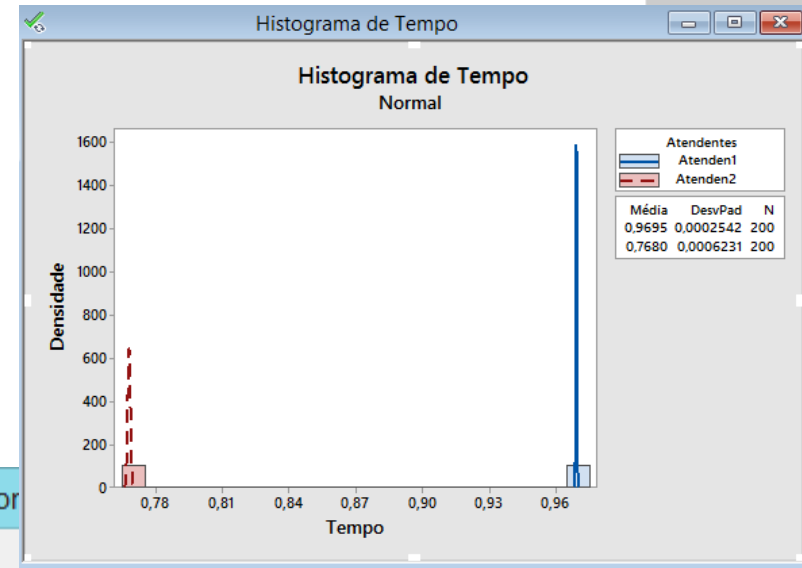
Histograma de Tempo

Histograma de Tempo
Normal

Densidade

1600
1400
1200
1000
800
600
400
200
0

0,78 0,81 0,84 0,87 0,90 0,93 0,96

Tempo

Atendentes
Atenden1
Atenden2

| Média | DesvPad | N |
|---|---|---|
| 0,9695 | 0,0002542 | 200 |
| 0,7680 | 0,0006231 | 200 |

or